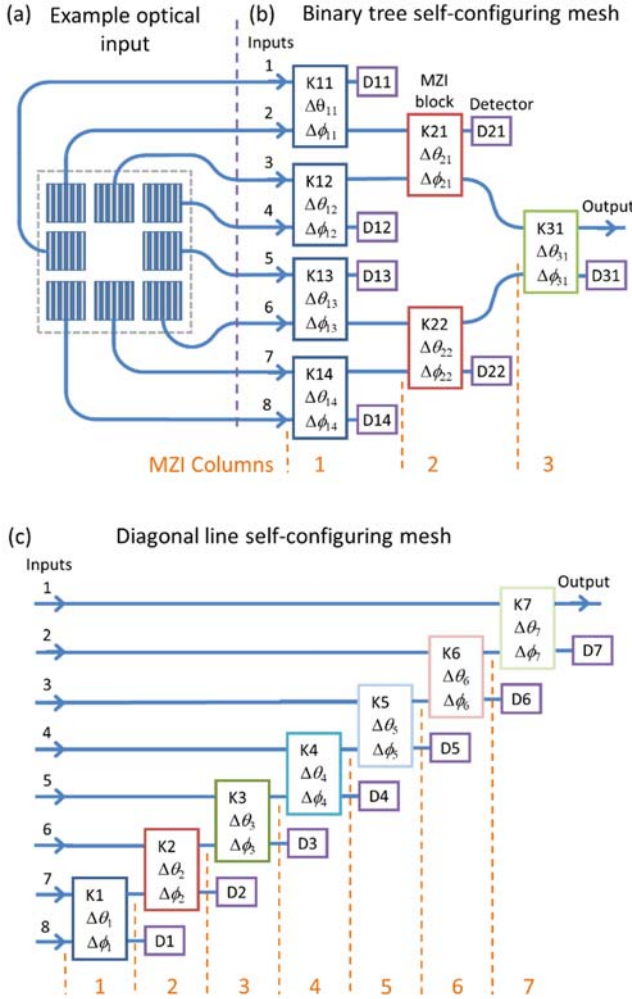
(a) Example optical input

(b) Binary tree self-configuring mesh

Inputs

1
2
3
4
5
6
7
8

K11 $\Delta\theta_{11}$ $\Delta\phi_{11}$
D11

K12 $\Delta\theta_{12}$ $\Delta\phi_{12}$
D12

K13 $\Delta\theta_{13}$ $\Delta\phi_{13}$
D13

K14 $\Delta\theta_{14}$ $\Delta\phi_{14}$
D14

MZI block
Detector

K21 $\Delta\theta_{21}$ $\Delta\phi_{21}$
D21

K22 $\Delta\theta_{22}$ $\Delta\phi_{22}$
D22

K31 $\Delta\theta_{31}$ $\Delta\phi_{31}$
D31

Output

MZI Columns 1 2 3

(c) Diagonal line self-configuring mesh

Inputs

1
2
3
4
5
6
7
8

Output

K7 $\Delta\theta_{7}$ $\Delta\phi_{7}$
D7

K6 $\Delta\theta_{6}$ $\Delta\phi_{6}$
D6

K5 $\Delta\theta_{5}$ $\Delta\phi_{5}$
D5

K4 $\Delta\theta_{4}$ $\Delta\phi_{4}$
D4

K3 $\Delta\theta_{3}$ $\Delta\phi_{3}$
D3

K2 $\Delta\theta_{2}$ $\Delta\phi_{2}$
D2

K1 $\Delta\theta_{1}$ $\Delta\phi_{1}$
D1

1 2 3 4 5 6 7